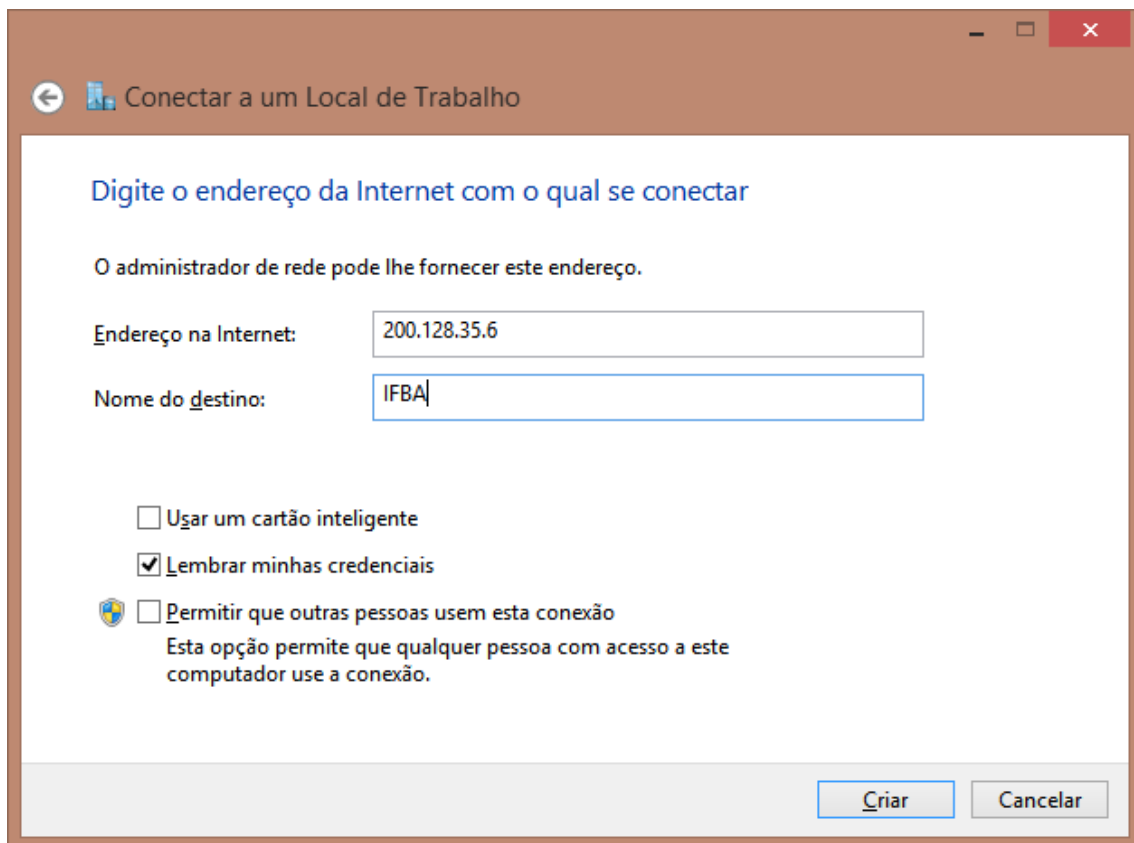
Conectar a um Local de Trabalho

Digite o endereço da Internet com o qual se conectar

O administrador de rede pode lhe fornecer este endereço.

Endereço na Internet: 200.128.35.6

Nome do destino: IFBA

Usar um cartão inteligente

Lembrar minhas credenciais

Permitir que outras pessoas usem esta conexão
Esta opção permite que qualquer pessoa com acesso a este computador use a conexão.

Criar Cancelar